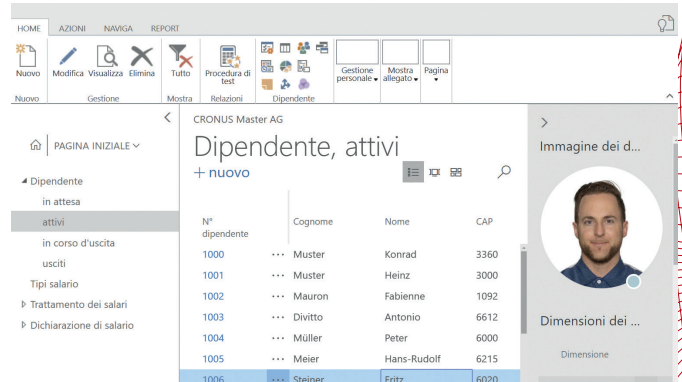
HOME AZIONI NAVIGA REPORT

Nuovo Modifica Visualizza Elimina Tutto Procedura di test Gestione personale Mostra allegato Pagina

Nuovo Gestione Mostra Relazioni Dipendente

PAGINA INIZIALE

▲ Dipendente
in attesa
attivi
in corso d'uscita
usciti
Tipi salario
▷ Trattamento dei salari
▷ Dichiarazione di salario

CRONUS Master AG

Dipendente, attivi

+ nuovo

| N° dipendente | | Cognome | Nome | CAP |
|---|---|---|---|---|
| 1000 | ⋯ | Muster | Konrad | 3360 |
| 1001 | ⋯ | Muster | Heinz | 3000 |
| 1002 | ⋯ | Mauron | Fabienne | 1092 |
| 1003 | ⋯ | Divitto | Antonio | 6612 |
| 1004 | ⋯ | Müller | Peter | 6000 |
| 1005 | ⋯ | Meier | Hans-Rudolf | 6215 |
| 1006 | ⋯ | Steiner | Fritz | 6020 |

Immagine dei d...

Dimensioni dei ...

Dimensione